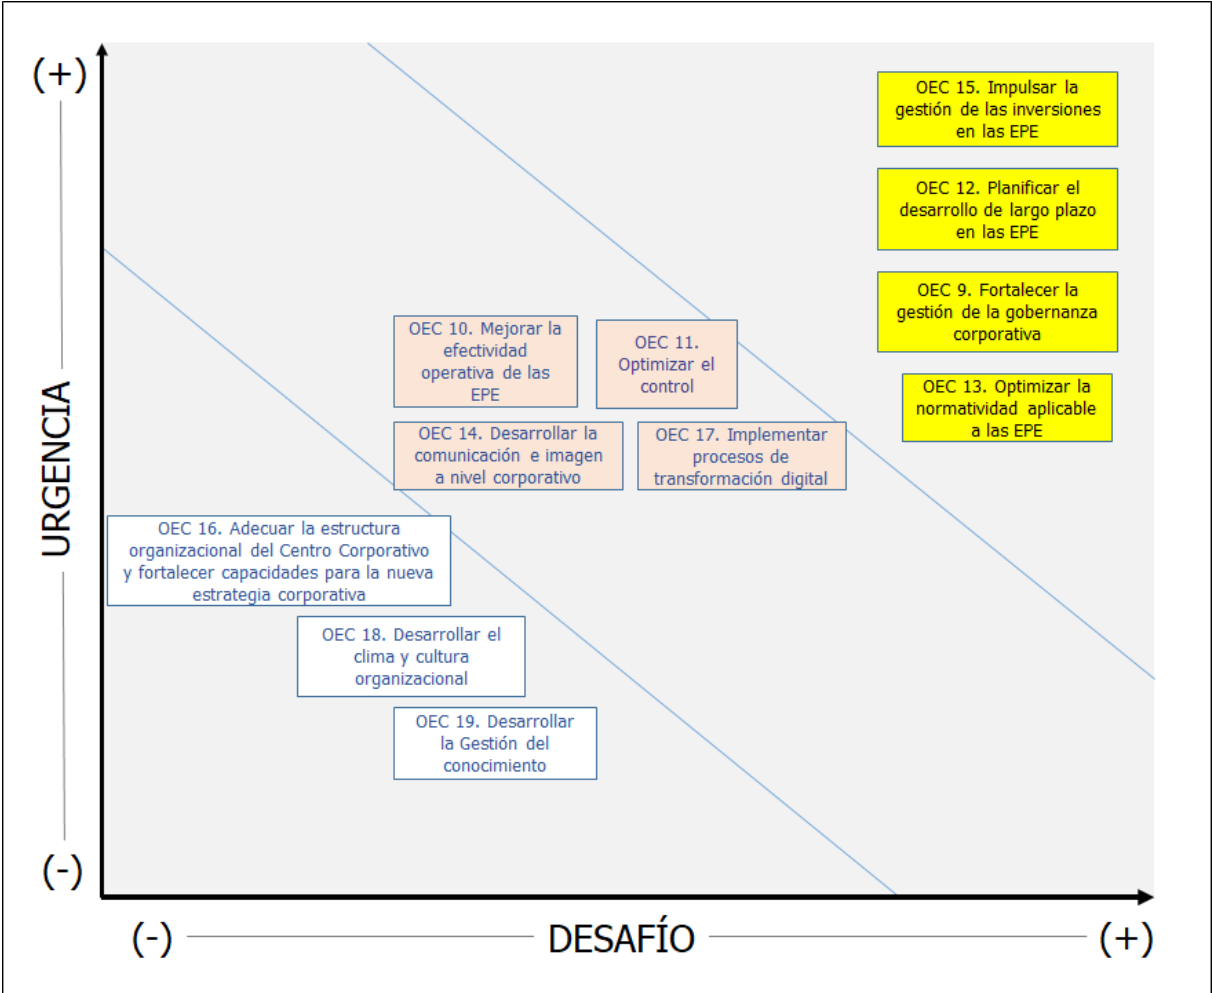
(+)

URGENCIA

(-)

OEC 15. Impulsar la gestión de las inversiones en las EPE

OEC 12. Planificar el desarrollo de largo plazo en las EPE

OEC 9. Fortalecer la gestión de la gobernanza corporativa

OEC 13. Optimizar la normatividad aplicable a las EPE

OEC 10. Mejorar la efectividad operativa de las EPE

OEC 11. Optimizar el control

OEC 14. Desarrollar la comunicación e imagen a nivel corporativo

OEC 17. Implementar procesos de transformación digital

OEC 16. Adecuar la estructura organizacional del Centro Corporativo y fortalecer capacidades para la nueva estrategia corporativa

OEC 18. Desarrollar el clima y cultura organizacional

OEC 19. Desarrollar la Gestión del conocimiento

(-) DESAFÍO (+)